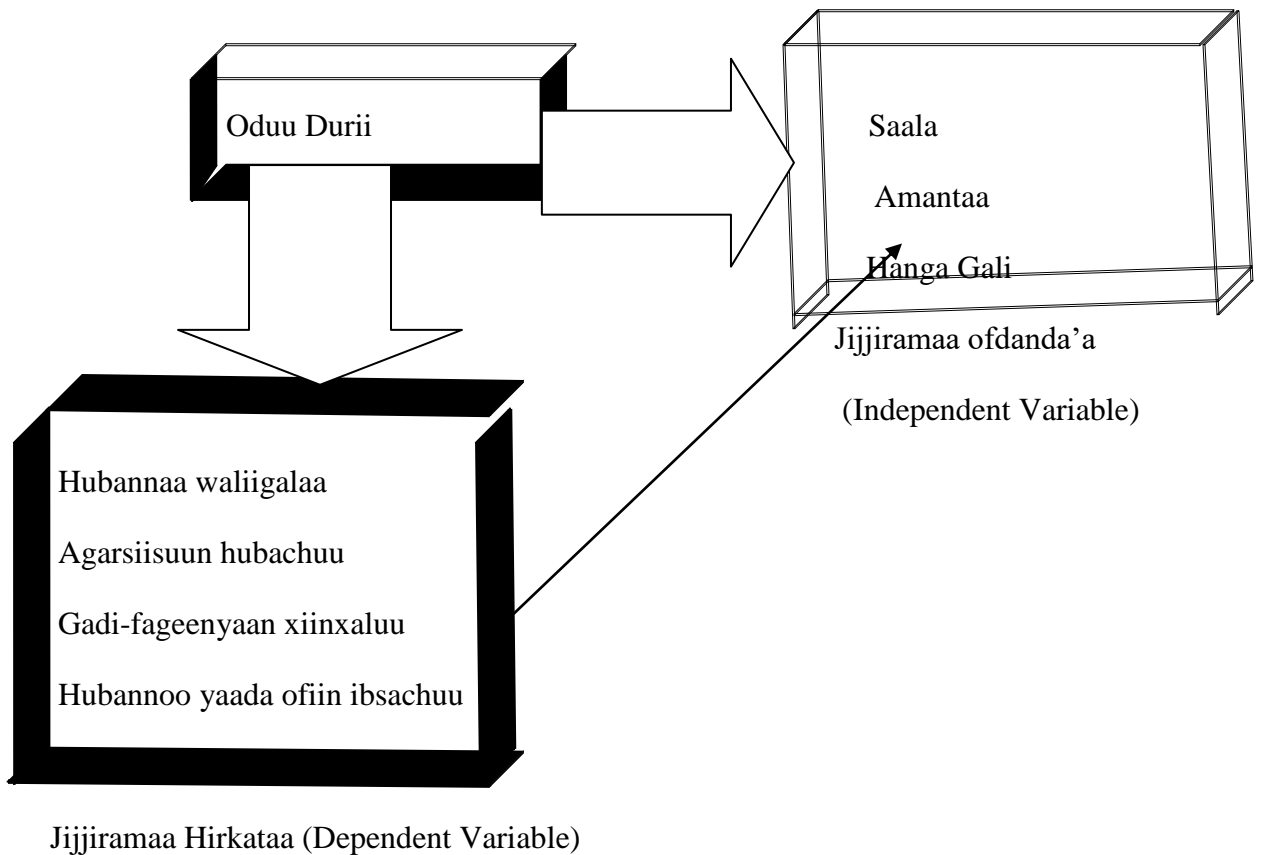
Oduu Durii

Saala

Amantaa

Hanga Gali

Jijjiramaa ofdanda'a

(Independent Variable)

Hubannaa waliigalaa

Agarsiisuun hubachuu

Gadi-fageenyaan xiinxaluu

Hubannoo yaada ofiin ibsachuu

Jijjiramaa Hirkataa (Dependent Variable)